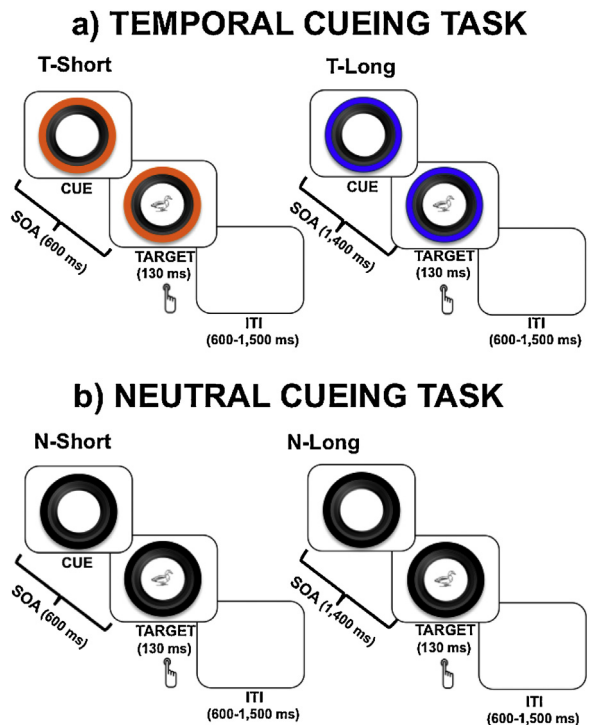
a) TEMPORAL CUEING TASK

T-Short

CUE

SOA (600 ms)

TARGET
(130 ms)

ITI
(600-1,500 ms)

T-Long

CUE

SOA (1,400 ms)

TARGET
(130 ms)

ITI
(600-1,500 ms)

b) NEUTRAL CUEING TASK

N-Short

CUE

SOA (600 ms)

TARGET
(130 ms)

ITI
(600-1,500 ms)

N-Long

SOA (1,400 ms)

TARGET
(130 ms)

ITI
(600-1,500 ms)